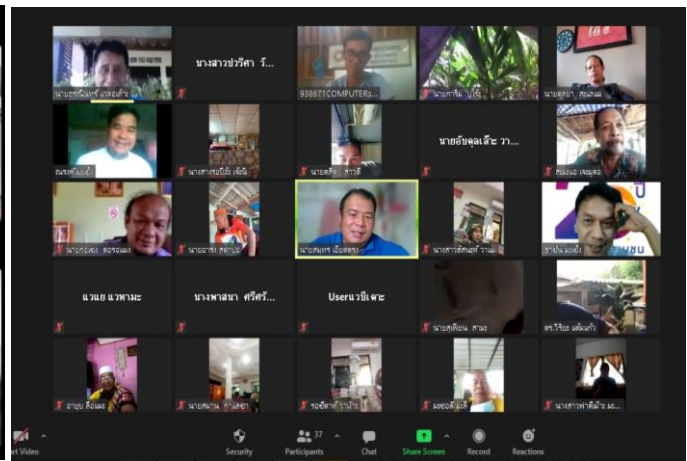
นางสาวปวริศา ร...

938671COMPUTERS...

นายอับดุลเล๊ะ วา...

แวแย แวหามะ

นางพาสนา ศรีศร...

Userแวบีเดาะ

นายสมพร เอียดสม

นางสาวรอบียะ เจ๊ะนิ

นายสมาน กาเดร์

นายเสถียร สาแม

อายุบ ล็องแม

นายสมาน กาเดซา

รอซีดาห์ มานิ๊ะ

นางสาวฟาตีน๊ะ มะ...

art Video

Security

37 Participants

Chat

Share Screen

Record

Reactions